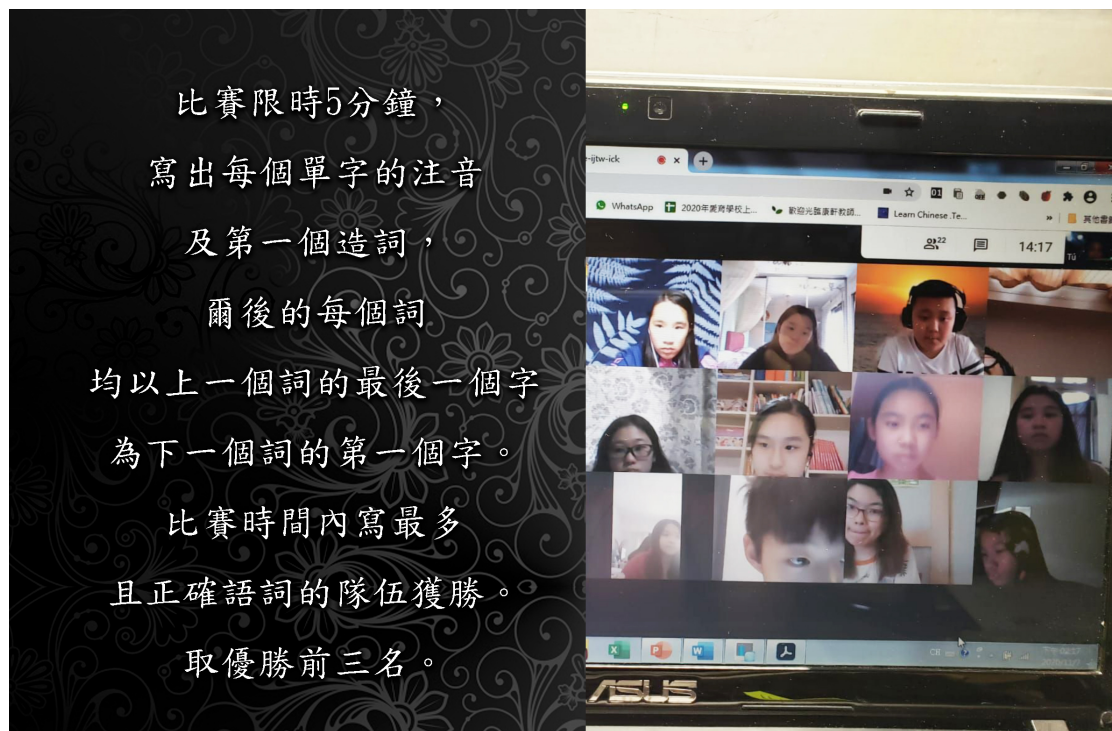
比賽限時5分鐘，
寫出每個單字的注音
及第一個造詞，
爾後的每個詞
均以上一個詞的最後一個字
為下一個詞的第一個字。
比賽時間內寫最多
且正確語詞的隊伍獲勝。
取優勝前三名。

-ijtw-ick

WhatsApp 2020年美洲學校上... 歡迎光臨康軒教師... Learn Chinese Te...

22 14:17

ASUS